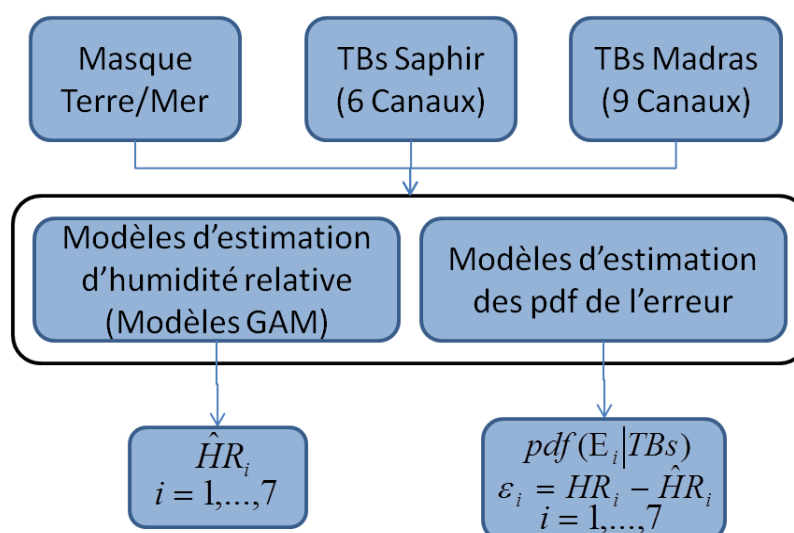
Masque Terre/Mer

TBs Saphir (6 Canaux)

TBs Madras (9 Canaux)

Modèles d'estimation d'humidité relative (Modèles GAM)

Modèles d'estimation des pdf de l'erreur

$\hat{H}R_i$
$i = 1,\ldots,7$

$pdf(\mathrm{E}_i | TBs)$
$\varepsilon_i = HR_i - \hat{H}R_i$
$i = 1,\ldots,7$